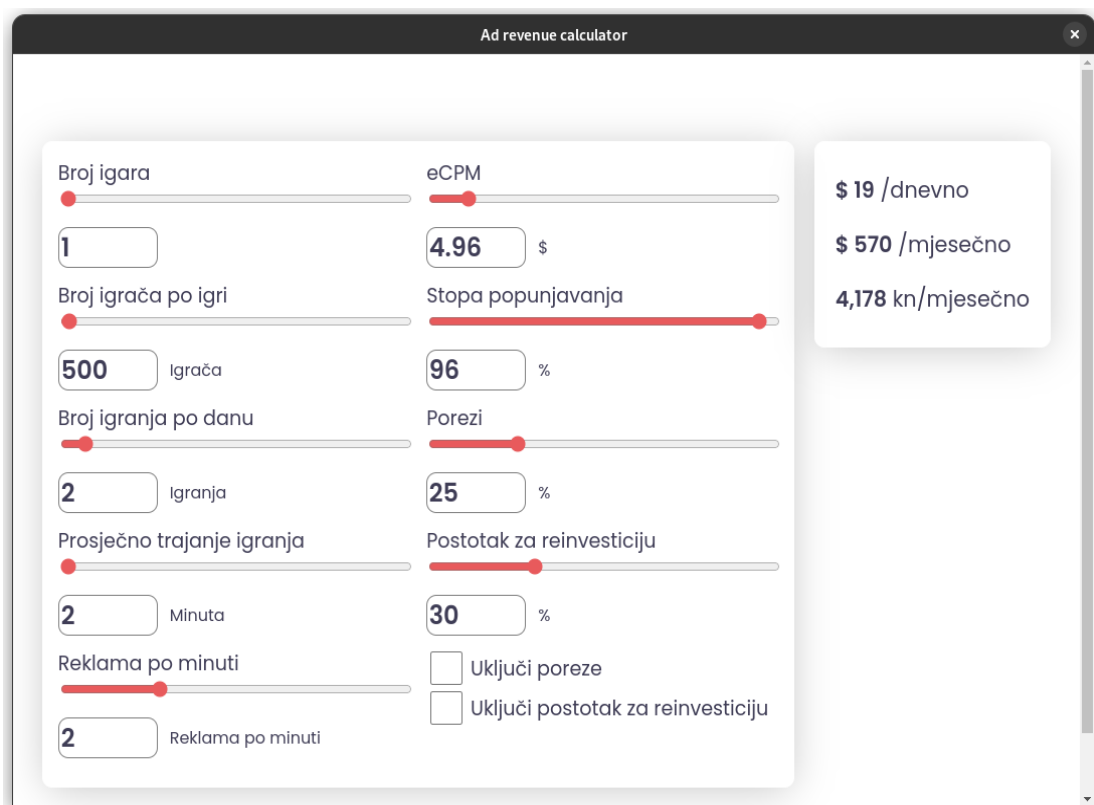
Ad revenue calculator

Broj igara

1

Broj igrača po igri

500 Igrača

Broj igranja po danu

2 Igranja

Prosječno trajanje igranja

2 Minuta

Reklama po minuti

2 Reklama po minuti

eCPM

4.96 $

Stopa popunjavanja

96 %

Porezi

25 %

Postotak za reinvesticiju

30 %

Uključi poreze

Uključi postotak za reinvesticiju

$ 19 /dnevno

$ 570 /mjesečno

4,178 kn/mjesečno